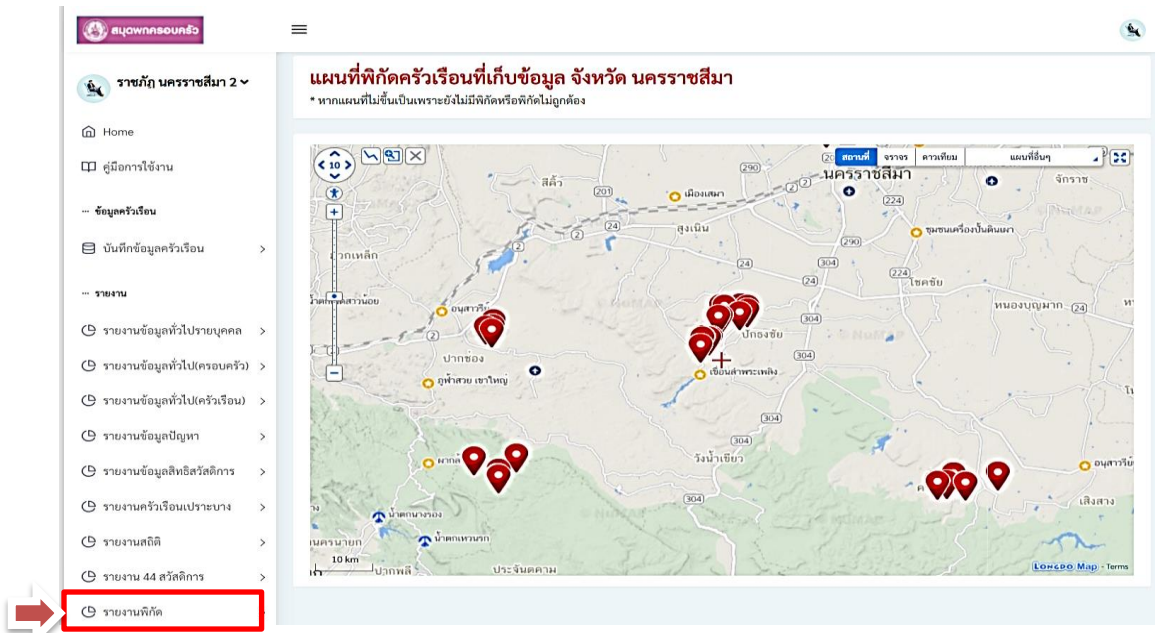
สมุดพกครอบครัว

ราชภัฏ นครราชสีมา 2

Home

คู่มือการใช้งาน

··· ข้อมูลครัวเรือน

บันทึกข้อมูลครัวเรือน

··· รายงาน

รายงานข้อมูลทั่วไปรายบุคคล

รายงานข้อมูลทั่วไป(ครอบครัว)

รายงานข้อมูลทั่วไป(ครัวเรือน)

รายงานข้อมูลปัญหา

รายงานข้อมูลสิทธิสวัสดิการ

รายงานครัวเรือนเปราะบาง

รายงานสถิติ

รายงาน 44 สวัสดิการ

รายงานพิกัด

แผนที่พิกัดครัวเรือนที่เก็บข้อมูล จังหวัด นครราชสีมา

* หากแผนที่ไม่ขึ้นเป็นเพราะยังไม่มีพิกัดหรือพิกัดไม่ถูกต้อง

10

สถานที่ จราจร ดาวเทียม แผนที่อื่นๆ

นครราชสีมา

จักราช

สีคิ้ว

201

เมืองเสมา

2

24

สูงเนิน

224

290

ชุมชนเครื่องปั้นดินเผา

304

224

โชคชัย

หนองบุญมาก

ปักธงชัย

อนุสาวรีย์

ปากช่อง

ภูผาสวย เขาใหญ่

เขื่อนลำพระเพลิง

304

304

วังน้ำเขียว

อนุสาวรีย์

เสิงสาง

น้ำตกนางรอง

น้ำตกเหวนรก

10 km

ปากพลี

ประจันตคาม

Longdo Map · Terms